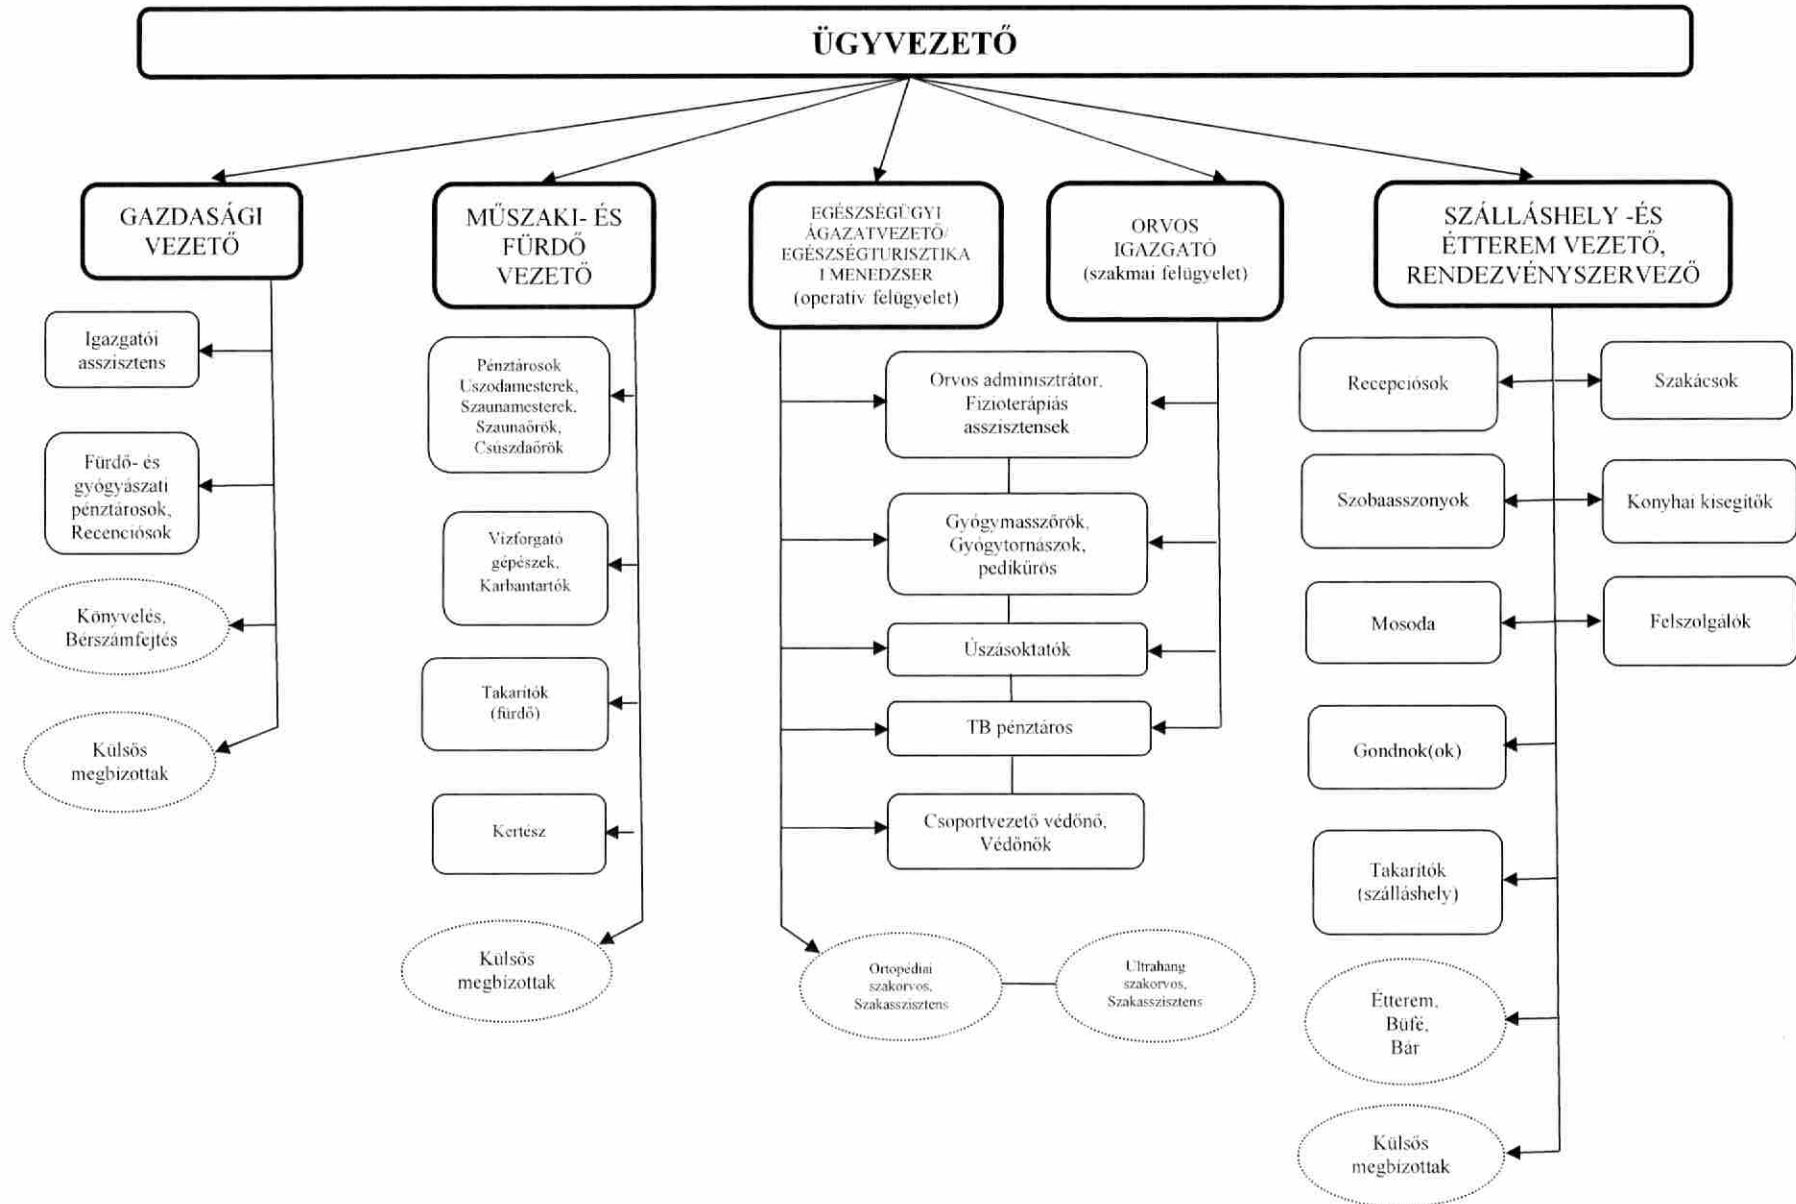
ÜGYVEZETŐ

GAZDASÁGI VEZETŐ

Igazgatói asszisztens

Fürdő- és gyógyászati pénztárosok, Recencíósok

Könyvelés, Berszámfejtés

Külsős megbizottak

MŰSZAKI- ÉS FÜRDŐ VEZETŐ

Pénztárosok Uszodamesterek, Szaunamesterek, Szaunaőrök, Csúszdaőrök

Vízforgató gépészek, Karbantartók

Takarítók (fürdő)

Kertész

Külsős megbizottak

EGÉSZSÉGÜGYI ÁGAZATVEZETŐ/ EGÉSZSÉGTURISZTIKA I MENEDZSER (operatív felügyelet)

ORVOS IGAZGATÓ (szakmai felügyelet)

Orvos adminisztrátor, Fizioterápiás asszisztensek

Gyógymasszőrök, Gyógytornászok, pedikűrös

Úszásoktatók

TB pénztáros

Csoportvezető védőnő, Védőnők

Ortopédiai szakorvos, Szakasszisztens

Ultrahang szakorvos, Szakasszisztens

SZÁLLÁSHELY -ÉS ÉTTEREM VEZETŐ, RENDEZVÉNYSZERVEZŐ

Recepciósok

Szakácsok

Szobaasszonyok

Konyhai kisegítők

Mosoda

Felszolgálók

Gondnok(ok)

Takarítók (szálláshely)

Étterem, Büfé, Bár

Külsős megbizottak